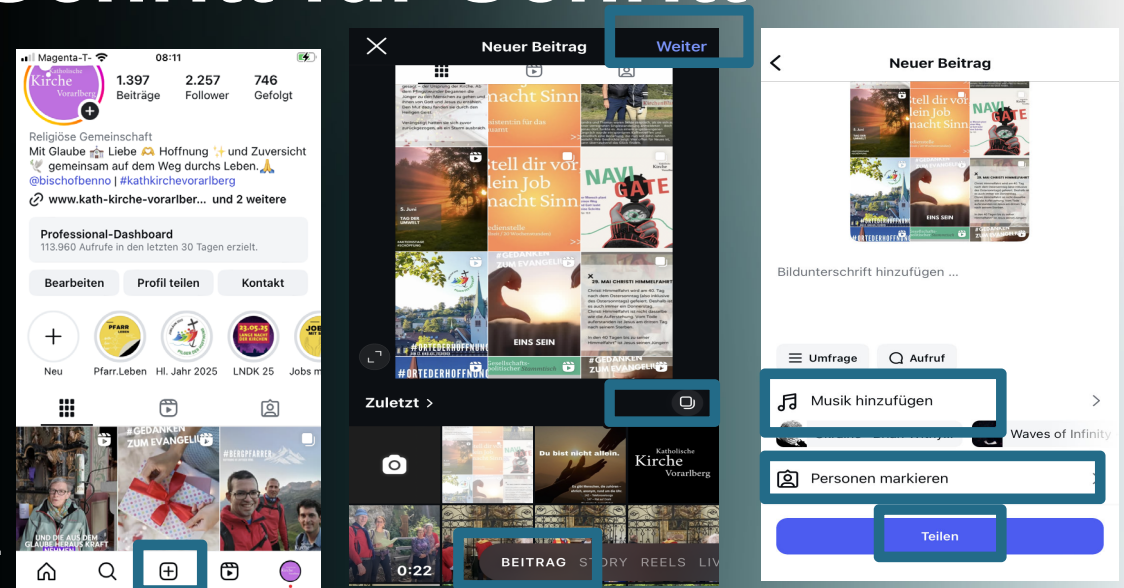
Magenta-T- 08:11

Katholische Kirche Vorarlberg

1.397 Beiträge
2.257 Follower
746 Gefolgt

Religiöse Gemeinschaft
Mit Glaube ⛪ Liebe 🫶 Hoffnung ✨ und Zuversicht 🕊️ gemeinsam auf dem Weg durchs Leben.🙏
@bischofbenno | #kathkirchevorarlberg
www.kath-kirche-vorarlber... und 2 weitere

Professional-Dashboard
113.960 Aufrufe in den letzten 30 Tagen erzielt.

Bearbeiten
Profil teilen
Kontakt

Neu
Pfarr.Leben
Hl. Jahr 2025
LNDK 25
Jobs m

#GEDANKEN ZUM EVANGELIUM
#BERGPFARRER
UND DIE AUS DEM GLAUBE HERAUS KRAFT

Neuer Beitrag
Weiter

nacht Sinn
tell dir vor lein Job nacht Sinn
NAVI GATE
5. Juni TAG DER UMWELT
#GEDANKEN ZUM EVANGELIUM
29. MAI CHRISTI HIMMELFAHRT
EINS SEIN
#ORTEDERHOFFNUNG

Zuletzt >

Du bist nicht allein.
Katholische Kirche Vorarlberg
0:22

BEITRAG STORY REELS LIV

Neuer Beitrag

Bildunterschrift hinzufügen ...

Umfrage
Aufruf
Musik hinzufügen
Waves of Infinity
Personen markieren
Teilen